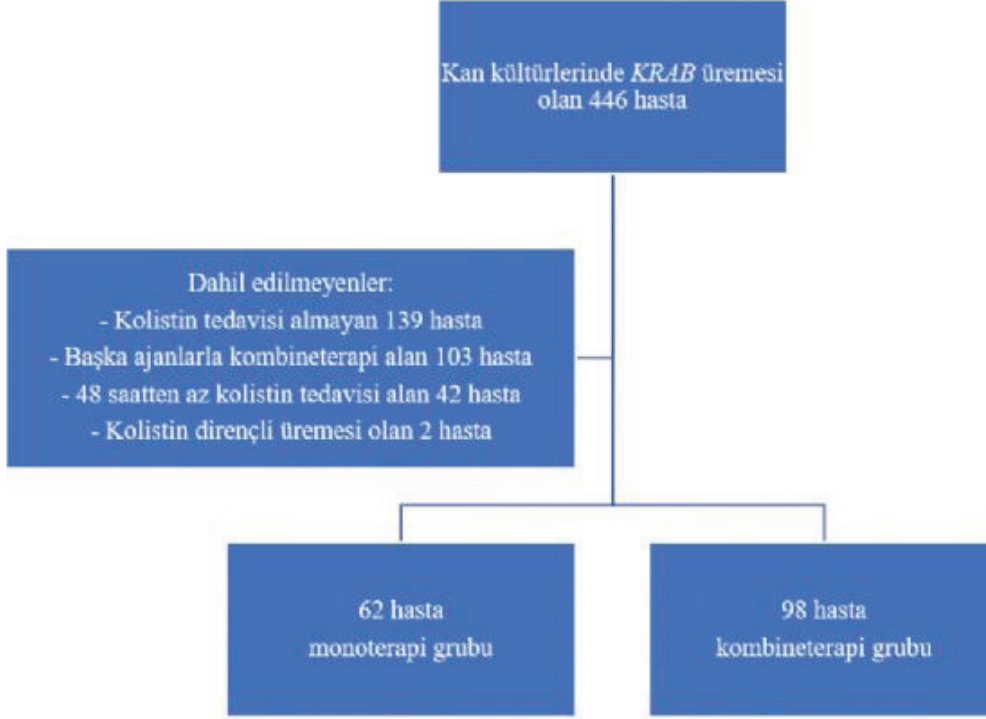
Kan kültürlerinde *KRAB* üremesi olan 446 hasta

Dahil edilmeyenler:
- Kolistin tedavisi almayan 139 hasta
- Başka ajanlarla kombineterapi alan 103 hasta
- 48 saatten az kolistin tedavisi alan 42 hasta
- Kolistin dirençli üremesi olan 2 hasta

62 hasta
monoterapi grubu

98 hasta
kombineterapi grubu